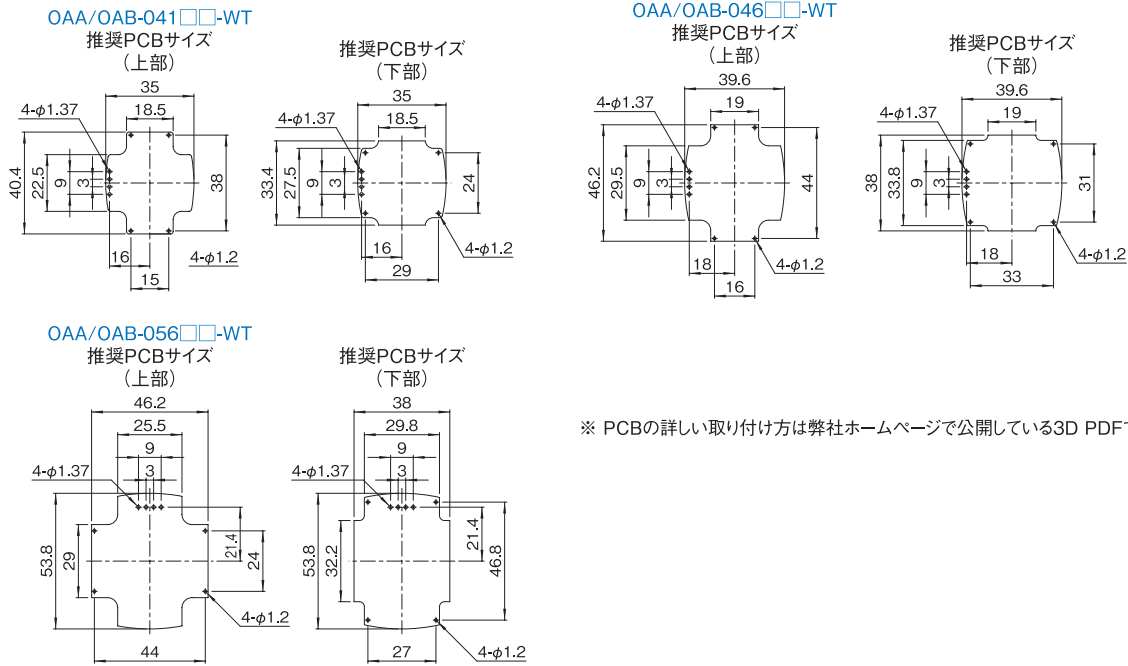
OAA/OAB-041□□-WT
推奨PCBサイズ
（上部）

35
18.5
4-$\phi$1.37
40.4
22.5
9
3
1
38
16
15
4-$\phi$1.2

推奨PCBサイズ
（下部）

35
18.5
4-$\phi$1.37
33.4
27.5
9
3
1
24
16
29
4-$\phi$1.2

OAA/OAB-046□□-WT
推奨PCBサイズ
（上部）

39.6
19
4-$\phi$1.37
46.2
29.5
9
3
1
44
18
16
4-$\phi$1.2

推奨PCBサイズ
（下部）

39.6
19
4-$\phi$1.37
38
33.8
9
3
1
31
18
33
4-$\phi$1.2

OAA/OAB-056□□-WT
推奨PCBサイズ
（上部）

46.2
25.5
9
3
4-$\phi$1.37
53.8
29
21.4
24
44
4-$\phi$1.2

推奨PCBサイズ
（下部）

38
29.8
9
3
4-$\phi$1.37
53.8
32.2
21.4
46.8
27
4-$\phi$1.2

※ PCBの詳しい取り付け方は弊社ホームページで公開している3D PDF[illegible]